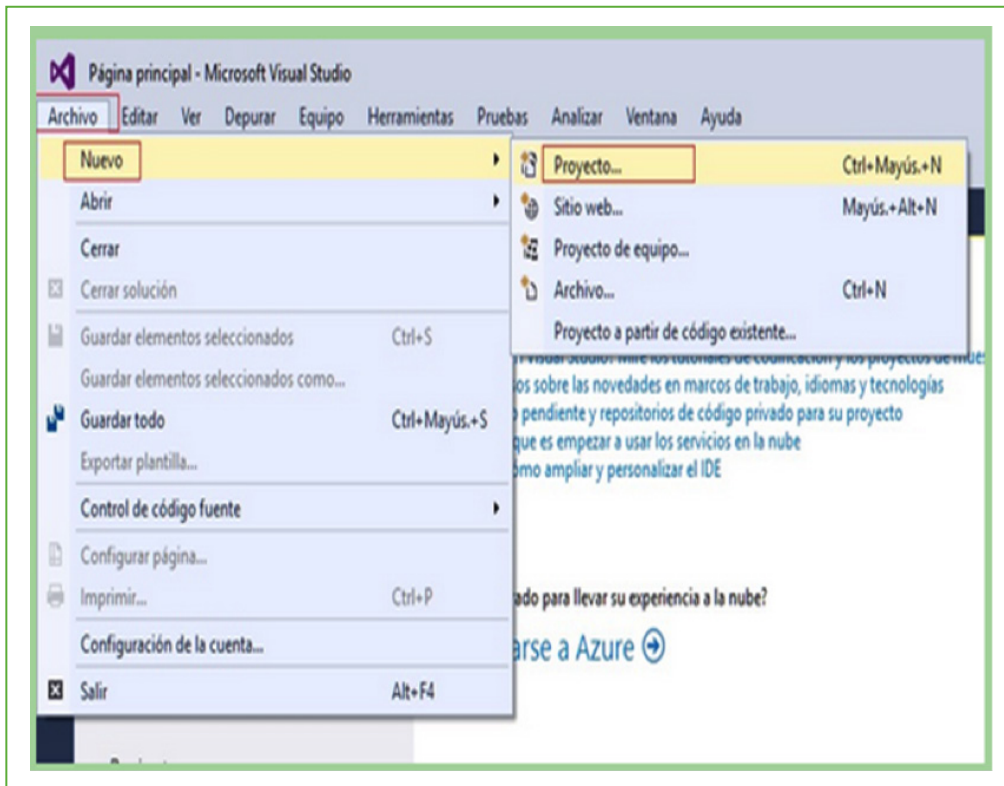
Página principal - Microsoft Visual Studio

Archivo Editar Ver Depurar Equipo Herramientas Pruebas Analizar Ventana Ayuda

Nuevo
Abrir
Cerrar
Cerrar solución
Guardar elementos seleccionados Ctrl+S
Guardar elementos seleccionados como...
Guardar todo Ctrl+Mayús.+S
Exportar plantilla...
Control de código fuente
Configurar página...
Imprimir... Ctrl+P
Configuración de la cuenta...
Salir Alt+F4

Proyecto... Ctrl+Mayús.+N
Sitio web... Mayús.+Alt+N
Proyecto de equipo...
Archivo... Ctrl+N
Proyecto a partir de código existente...

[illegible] Visual Studio. Mire los tutoriales de codificación y los proyectos de mues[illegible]
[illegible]os sobre las novedades en marcos de trabajo, idiomas y tecnologías
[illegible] pendiente y repositorios de código privado para su proyecto
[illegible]que es empezar a usar los servicios en la nube
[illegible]ómo ampliar y personalizar el IDE

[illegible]ado para llevar su experiencia a la nube?
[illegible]rse a Azure